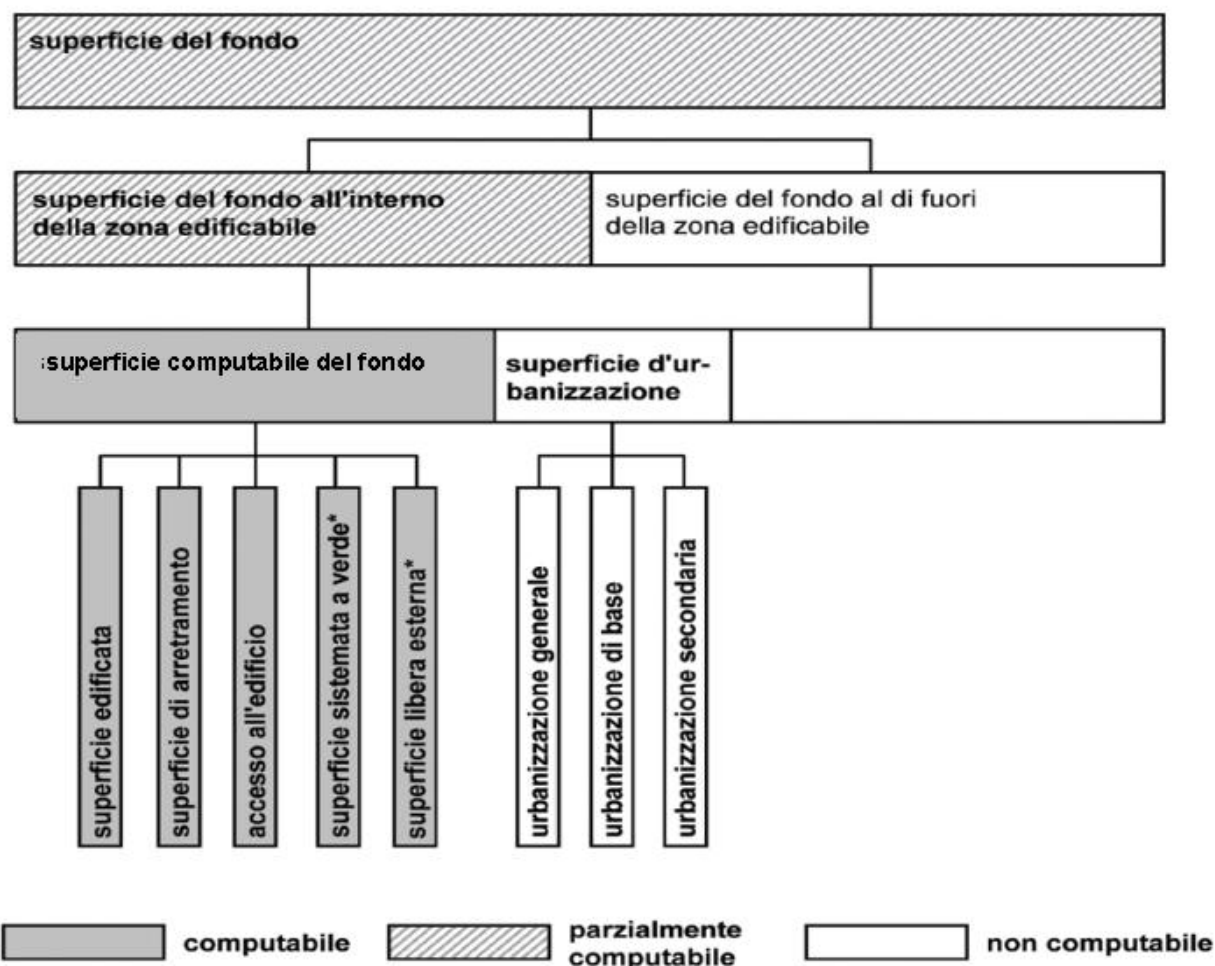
superficie del fondo

superficie del fondo all'interno della zona edificabile

superficie del fondo al di fuori della zona edificabile

superficie computabile del fondo

superficie d'urbanizzazione

superficie edificata

superficie di arretramento

accesso all'edificio

superficie sistemata a verde*

superficie libera esterna*

urbanizzazione generale

urbanizzazione di base

urbanizzazione secondaria

computabile

parzialmente computabile

non computabile